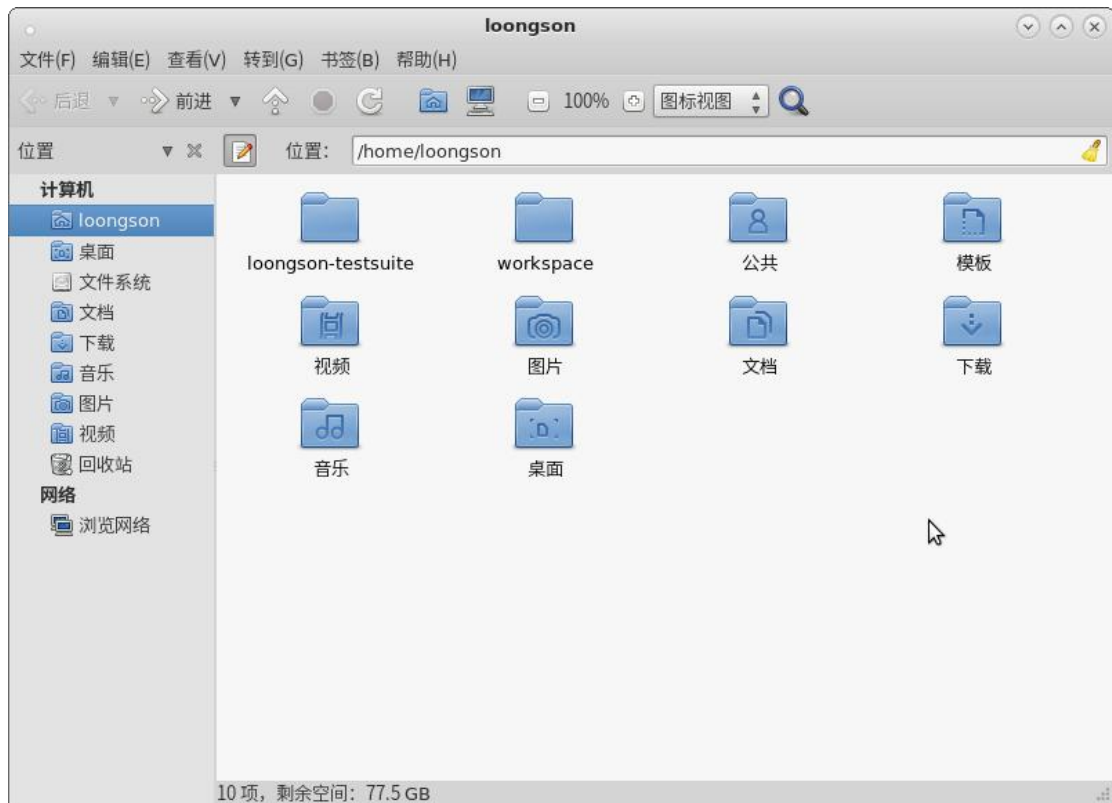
loongson

文件(F) 编辑(E) 查看(V) 转到(G) 书签(B) 帮助(H)

后退 前进 100% 图标视图

位置 位置: /home/loongson

计算机
loongson
桌面
文件系统
文档
下载
音乐
图片
视频
回收站
网络
浏览网络

loongson-testsuite
workspace
公共
模板
视频
图片
文档
下载
音乐
桌面

10 项，剩余空间：77.5 GB